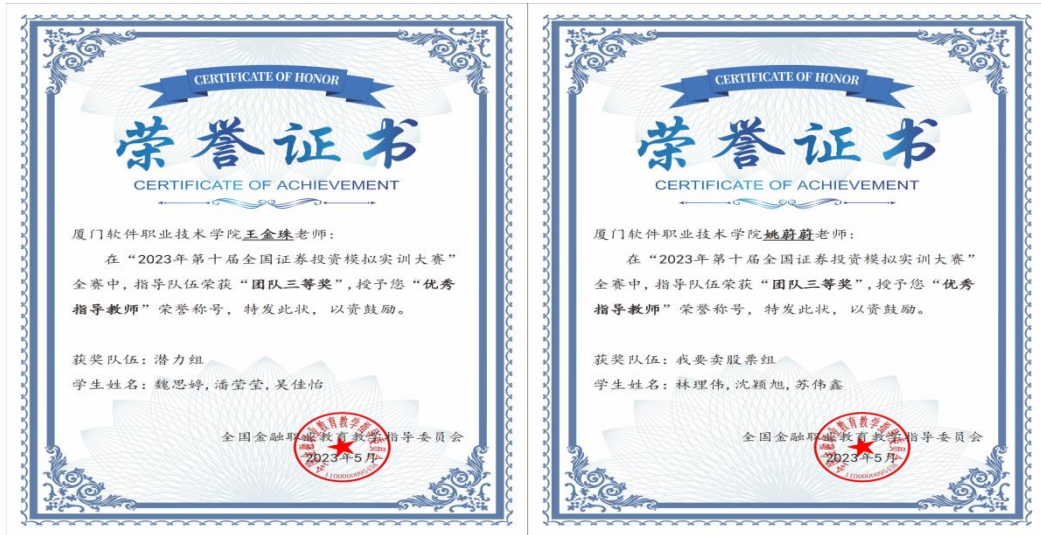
CERTIFICATE OF HONOR

荣誉证书

CERTIFICATE OF ACHIEVEMENT

厦门软件职业技术学院王金珠老师：

在“2023年第十届全国证券投资模拟实训大赛”全赛中，指导队伍荣获“团队三等奖”，授予您“优秀指导教师”荣誉称号，特发此状，以资鼓励。

获奖队伍：潜力组
学生姓名：魏思婷，潘莹莹，吴佳怡

全国金融职业教育教学指导委员会
2023年5月

CERTIFICATE OF HONOR

荣誉证书

CERTIFICATE OF ACHIEVEMENT

厦门软件职业技术学院姚蔚蔚老师：

在“2023年第十届全国证券投资模拟实训大赛”全赛中，指导队伍荣获“团队三等奖”，授予您“优秀指导教师”荣誉称号，特发此状，以资鼓励。

获奖队伍：我要卖股票组
学生姓名：林理伟，沈颖旭，苏伟鑫

全国金融职业教育教学指导委员会
2023年5月